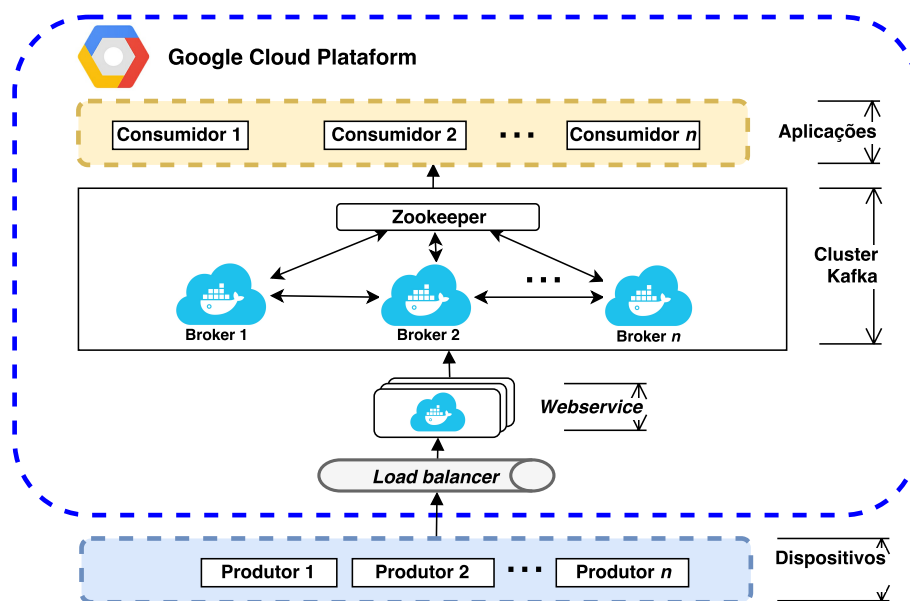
Google Cloud Plataform

Consumidor 1
Consumidor 2
...
Consumidor $n$

Aplicações

Zookeeper

Cluster Kafka

Broker 1
Broker 2
...
Broker $n$

Webservice

Load balancer

Produtor 1
Produtor 2
...
Produtor $n$

Dispositivos